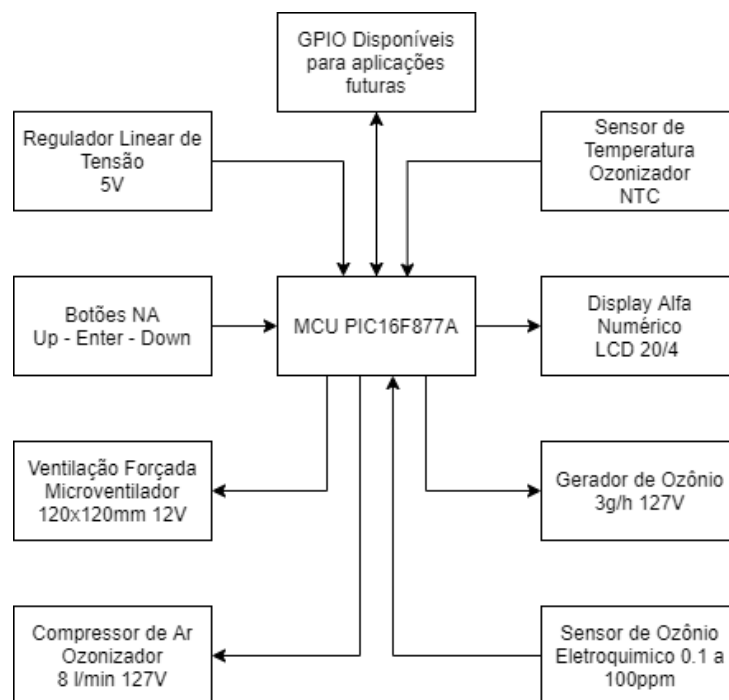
GPIO Disponíveis para aplicações futuras

Regulador Linear de Tensão 5V

Sensor de Temperatura Ozonizador NTC

Botões NA Up - Enter - Down

MCU PIC16F877A

Display Alfa Numérico LCD 20/4

Ventilação Forçada Microventilador 120x120mm 12V

Gerador de Ozônio 3g/h 127V

Compressor de Ar Ozonizador 8 l/min 127V

Sensor de Ozônio Eletroquimico 0.1 a 100ppm